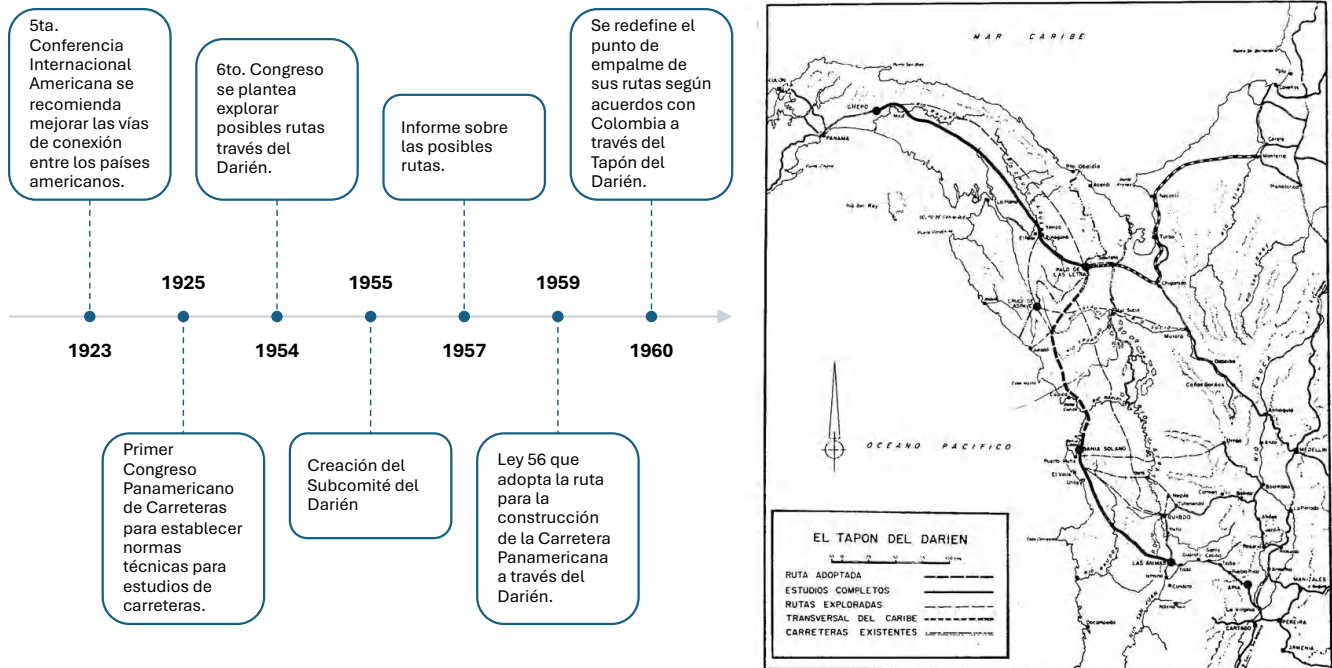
5ta. Conferencia Internacional Americana se recomienda mejorar las vías de conexión entre los países americanos.

6to. Congreso se plantea explorar posibles rutas través del Darién.

Informe sobre las posibles rutas.

Se redefine el punto de empalme de sus rutas según acuerdos con Colombia a través del Tapón del Darién.

1925

1955

1959

1923

1954

1957

1960

Primer Congreso Panamericano de Carreteras para establecer normas técnicas para estudios de carreteras.

Creación del Subcomité del Darién

Ley 56 que adopta la ruta para la construcción de la Carretera Panamericana a través del Darién.

MAR CARIBE

CHEPO

PANAMA

PALO DE LAS LETRAS

CRUCE DE ASNATI

OCEANO PACIFICO

BAHIA SOLANO

QUIBDO

LAS ANIMAS

MEDELLIN

MANIZALES

PEREIRA

CARTAGO

EL TAPON DEL DARIEN

RUTA ADOPTADA

ESTUDIOS COMPLETOS

RUTAS EXPLORADAS

TRANSVERSAL DEL CARIBE

CARRETERAS EXISTENTES